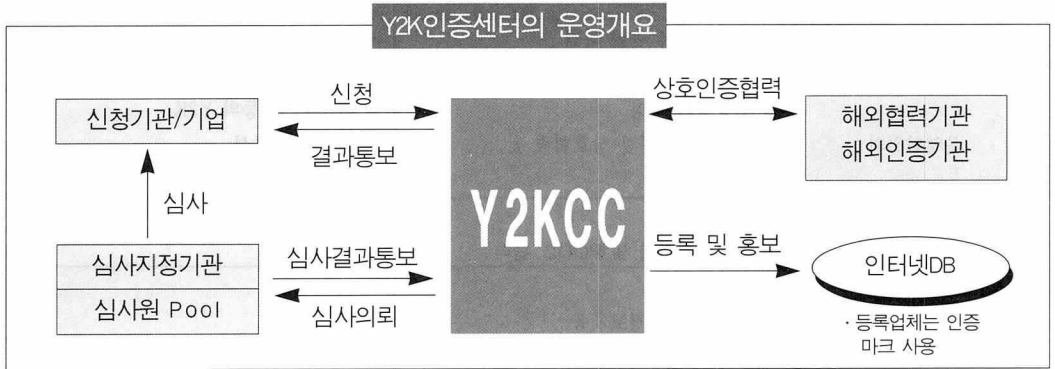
Y2K인증센터의 운영개요

신청기관/기업

신청

결과통보

Y2KCC

상호인증협력

해외협력기관
해외인증기관

심사

심사지정기관

심사원 Pool

심사결과통보

심사의뢰

등록 및 홍보

인터넷DB

· 등록업체는 인증 마크 사용